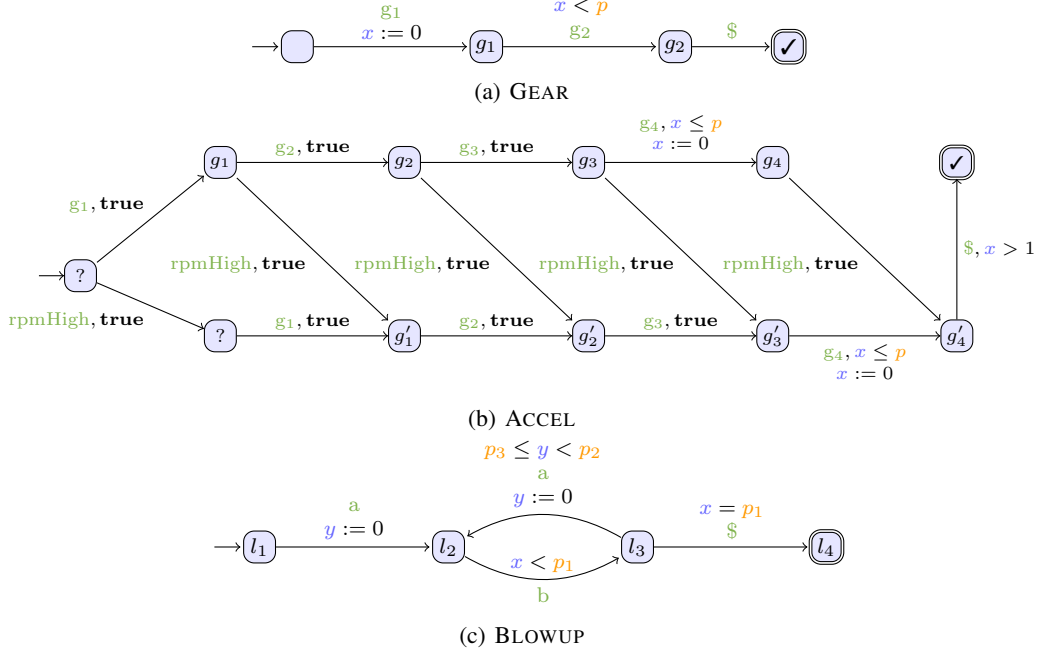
$\mathrm{g}_1$
$x := 0$
$x < p$
$\mathrm{g}_2$
$g_1$
$g_2$
$
✓

(a) GEAR

$g_1$
$\mathrm{g}_2$, **true**
$g_2$
$\mathrm{g}_3$, **true**
$g_3$
$\mathrm{g}_4$, $x \leq p$
$x := 0$
$g_4$
✓
$\mathrm{g}_1$, **true**
rpmHigh, **true**
rpmHigh, **true**
rpmHigh, **true**
rpmHigh, **true**
$, $x > 1$
?
rpmHigh, **true**
?
$\mathrm{g}_1$, **true**
$g_1'$
$\mathrm{g}_2$, **true**
$g_2'$
$\mathrm{g}_3$, **true**
$g_3'$
$g_4'$
$\mathrm{g}_4$, $x \leq p$
$x := 0$

(b) ACCEL

$p_3 \leq y < p_2$
a
$y := 0$
a
$y := 0$
$x = p_1$
$
$l_1$
$l_2$
$l_3$
$l_4$
$x < p_1$
b

(c) BLOWUP